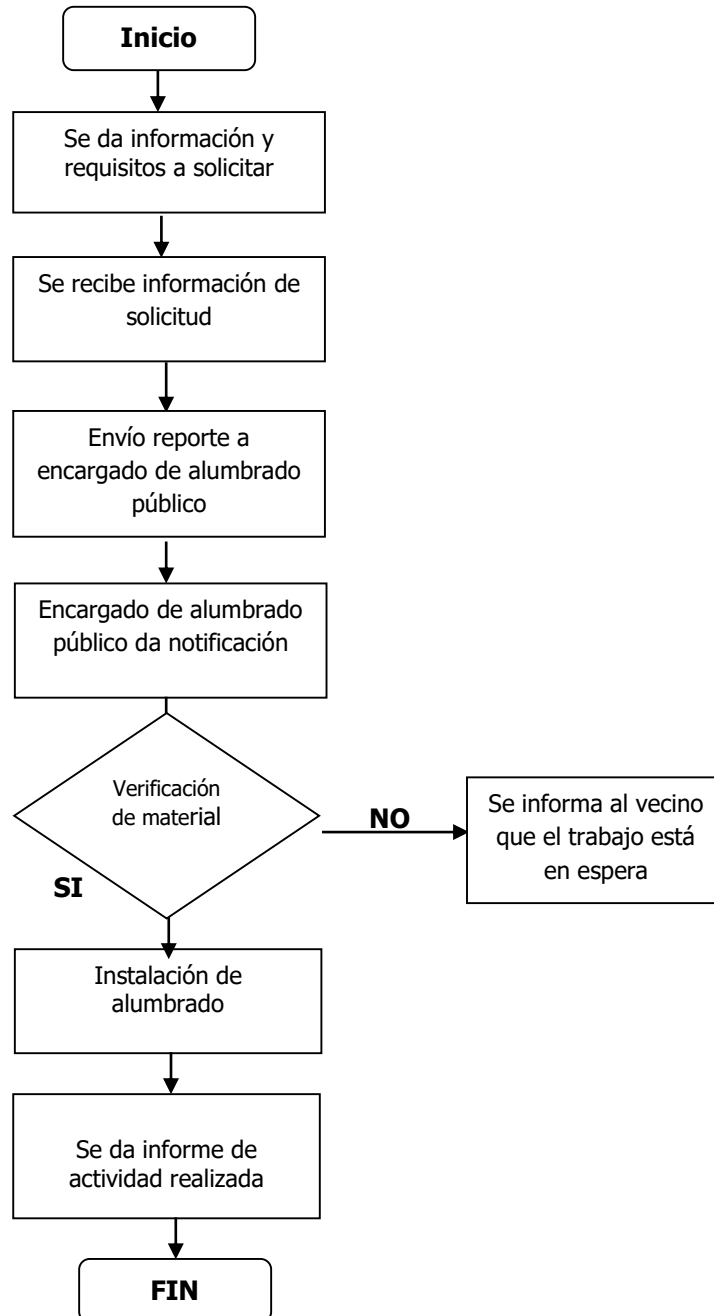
Inicio

Se da información y requisitos a solicitar

Se recibe información de solicitud

Envío reporte a encargado de alumbrado público

Encargado de alumbrado público da notificación

Verificación de material

NO

Se informa al vecino que el trabajo está en espera

SI

Instalación de alumbrado

Se da informe de actividad realizada

FIN